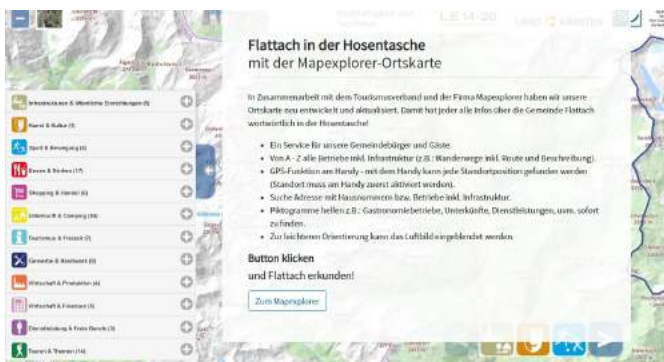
Flattach in der Hosentasche
mit der Mapexplorer-Ortskarte

In Zusammenarbeit mit dem Tourismusverband und der Firma Mapexplorer haben wir unsere Ortskarte neu entwickelt und aktualisiert. Damit hat jeder alle Infos über die Gemeinde Flattach wortwörtlich in der Hosentasche!

- Ein Service für unsere Gemeindebürger und Gäste.
- Von A - Z alle Betriebe inkl. Infrastruktur (z.B.: Wanderwege inkl. Route und Beschreibung).
- GPS-Funktion am Handy - mit dem Handy kann jede Standortposition gefunden werden (Standort muss am Handy zuerst aktiviert werden).
- Suche Adresse mit Hausnummern bzw. Betriebe inkl. Infrastruktur.
- Piktogramme helfen z.B.: Gastronomiebetriebe, Unterkünfte, Dienstleistungen, usw. sofort zu finden.
- Zur leichteren Orientierung kann das Luftbild eingeblendet werden.

Button klicken
und Flattach erkunden!

Zum Mapexplorer

Infrastruktur & öffentliche Einrichtungen (8)
Kunst & Kultur (3)
Sport & Bewegung (6)
Essen & Trinken (17)
Shopping & Handel (6)
Unterkunft & Camping (39)
Tourismus & Freizeit (7)
Gewerbe & Handwerk (6)
Wirtschaft & Produktion (4)
Wirtschaft & Finanzen (4)
Dienstleistung & Freie Berufe (3)
Touren & Themen (14)

LE 14-20